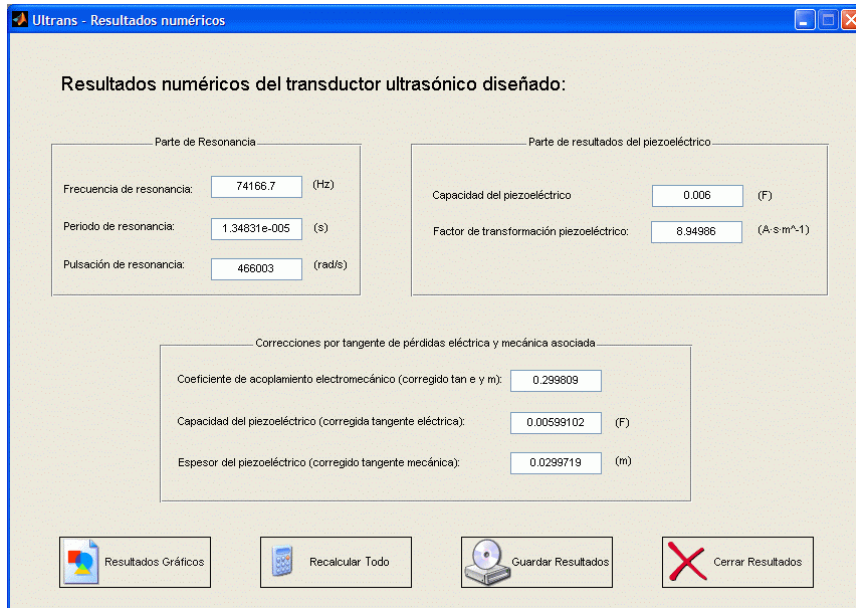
Ultrans - Resultados numéricos

Resultados numéricos del transductor ultrasónico diseñado:

Parte de Resonancia

Frecuencia de resonancia: 74166.7 (Hz)

Periodo de resonancia: 1.34831e-005 (s)

Pulsación de resonancia: 466003 (rad/s)

Parte de resultados del piezoeléctrico

Capacidad del piezoeléctrico 0.006 (F)

Factor de transformación piezoeléctrico: 8.94986 (A·s·m^-1)

Correcciones por tangente de pérdidas eléctrica y mecánica asociada

Coeficiente de acoplamiento electromecánico (corregido tan e y m): 0.299809

Capacidad del piezoeléctrico (corregida tangente eléctrica): 0.00599102 (F)

Espesor del piezoeléctrico (corregido tangente mecánica): 0.0299719 (m)

Resultados Gráficos

Recalcular Todo

Guardar Resultados

Cerrar Resultados